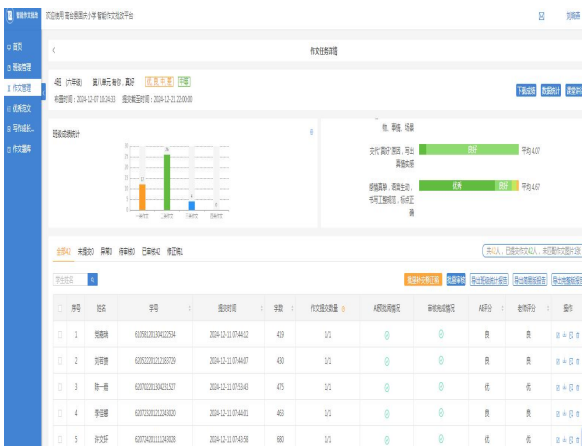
智能作文服务 欢迎使用 青谷智慧小学 智能作文批改平台

刘晓丽

首页
班级管理
作文管理
优秀范文
写作成长
作文题库

作文任务详情

4班（六年级） 第八单元 有你，真好 优秀 良好 中等
布置时间：2024-12-07 10:24:33 提交截止时间：2024-12-21 22:00:00

下载成绩 数据统计 请求评价

班级成绩统计

物、事情、场景

文化'真好'主题，突出真情实感 良好 平均 4.07

感情真挚，表现生动，书写工整规范，标点正确 优秀 良好 平均 4.67

全部(41) 未提交(0) 异常(0) 待审核(0) 已审核(41) 待订正(0)

共41人，已提交作文41人，未提交作文0人

学生姓名

邀请补交要订阅 批量审核 导出所有学生作文 导出班级批改报告 导出全部批改报告

| | 序号 | 姓名 | 学号 | 提交时间 | 字数 | 作文提交数量 | AI税收情况 | 审核完成情况 | AI评分 | 教师评分 | 操作 |
|---|---|---|---|---|---|---|---|---|---|---|---|
| | 1 | 贺雨萌 | 610581201304122534 | 2024-12-11 07:44:12 | 419 | 1/1 | | | 良 | 良 | |
| | 2 | 刘雨蕾 | 620522201212183729 | 2024-12-11 07:44:07 | 430 | 1/1 | | | 良 | 良 | |
| | 3 | 张一鑫 | 620702201304231537 | 2024-12-11 07:53:43 | 475 | 1/1 | | | 优 | 优 | |
| | 4 | 李佳媛 | 620702201212240020 | 2024-12-11 07:44:01 | 463 | 1/1 | | | 良 | 良 | |
| | 5 | 许文轩 | 620740201112143026 | 2024-12-11 07:43:58 | 680 | 1/1 | | | 优 | 优 | |